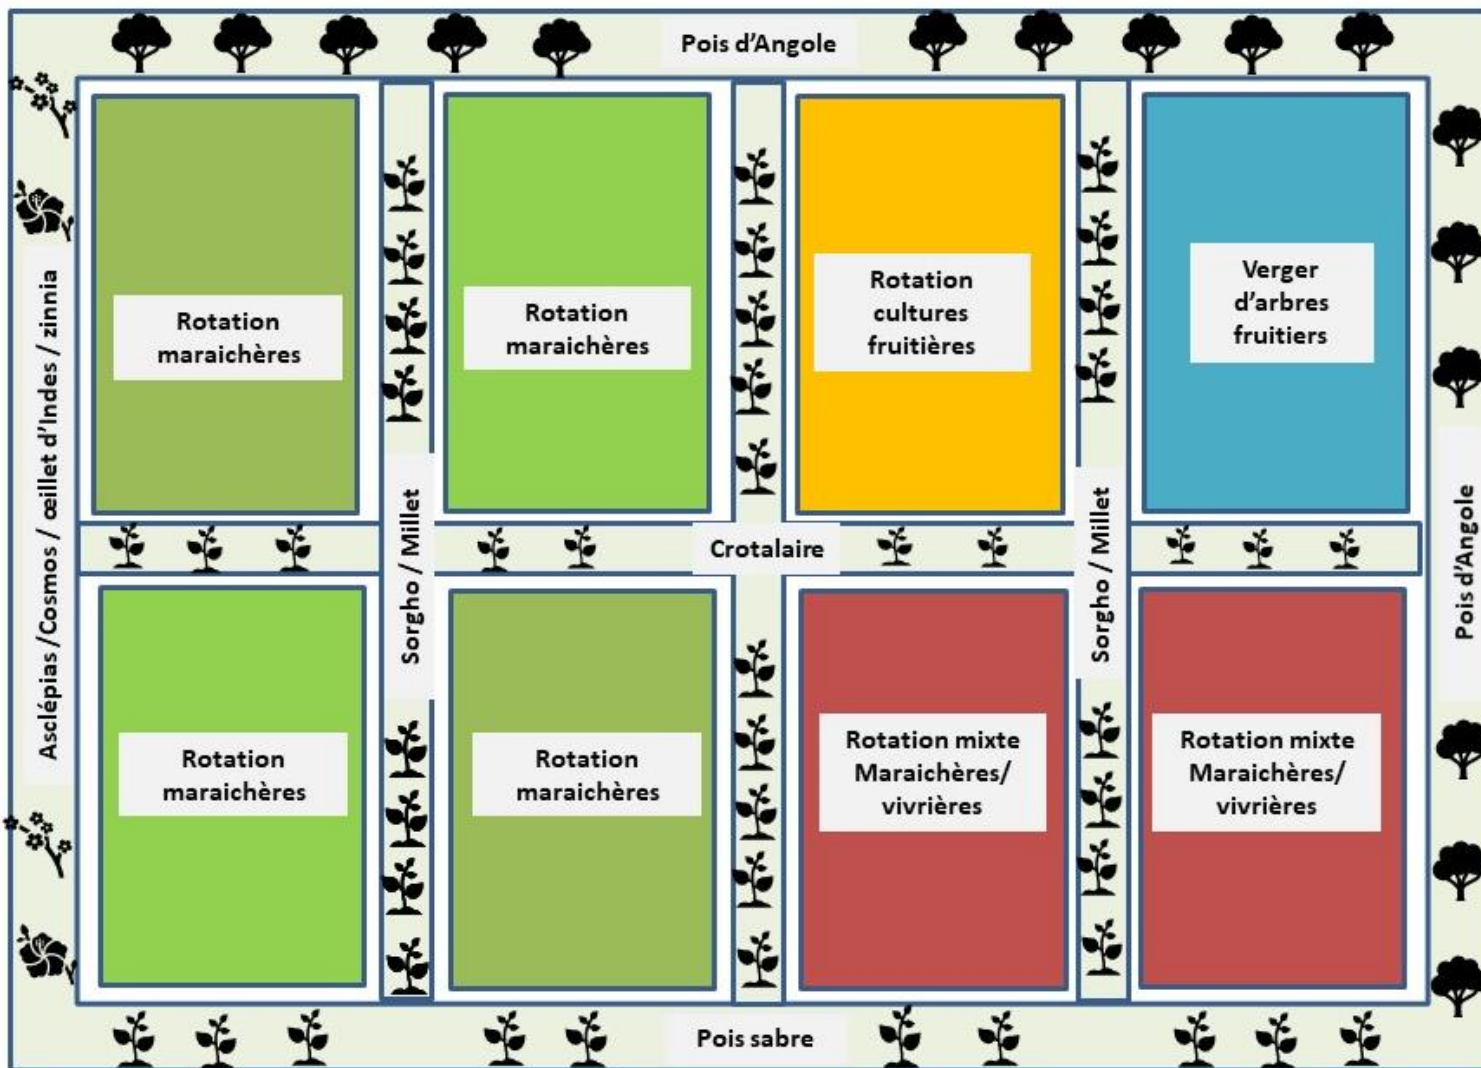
Pois d'Angole

Asclépias /Cosmos / œillet d'Indes / zinnia

Rotation maraichères

Sorgho / Millet

Rotation maraichères

Rotation cultures fruitières

Sorgho / Millet

Verger d'arbres fruitiers

Pois d'Angole

Crotalaire

Rotation maraichères

Rotation maraichères

Rotation mixte Maraichères/ vivrières

Rotation mixte Maraichères/ vivrières

Pois sabre